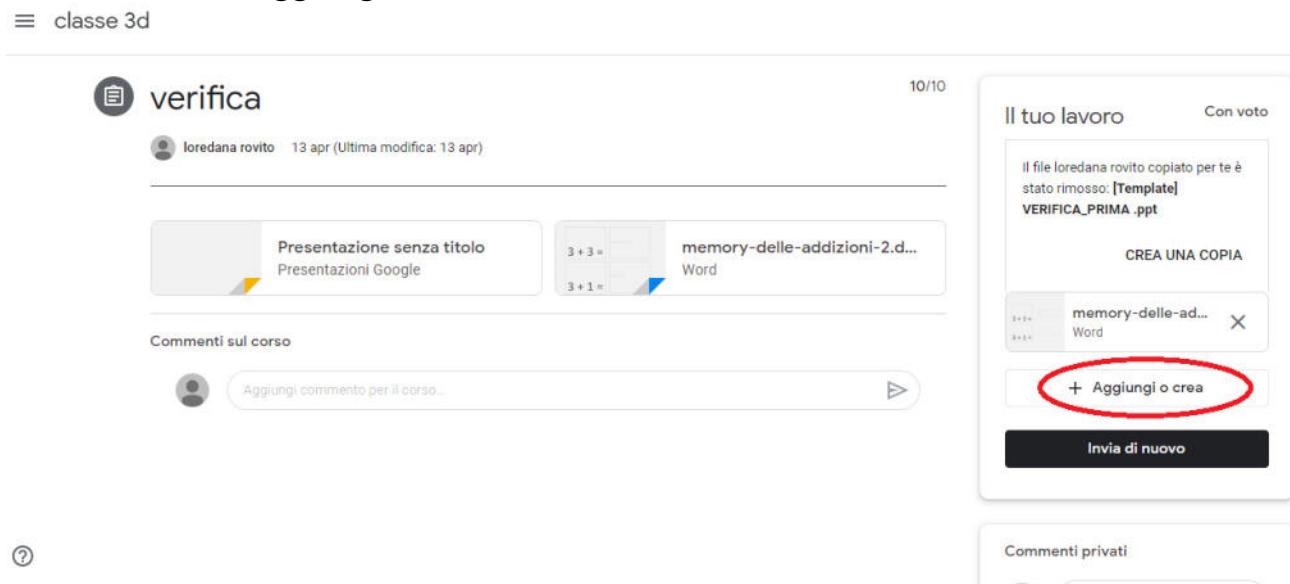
classe 3d

verifica

10/10

loredana rovito 13 apr (Ultima modifica: 13 apr)

Presentazione senza titolo
Presentazioni Google

$3 + 3 =$
$3 + 1 =$
memory-delle-addizioni-2.d...
Word

Commenti sul corso

Aggiungi commento per il corso...

Il tuo lavoro
Con voto

Il file loredana rovito copiato per te è stato rimosso: **[Template] VERIFICA_PRIMA .ppt**

CREA UNA COPIA

memory-delle-ad...
Word

+ Aggiungi o crea

Invia di nuovo

Commenti privati